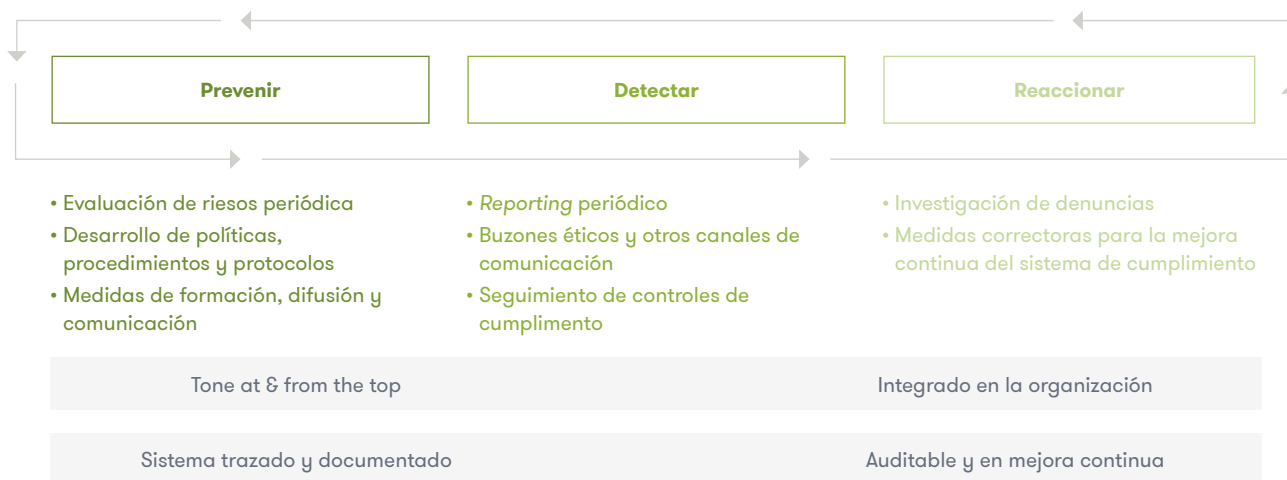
Prevenir

Detectar

Reaccionar

• Evaluación de riesos periódica
• Desarrollo de políticas, procedimientos y protocolos
• Medidas de formación, difusión y comunicación

• Reporting periódico
• Buzones éticos y otros canales de comunicación
• Seguimiento de controles de cumplimento

• Investigación de denuncias
• Medidas correctoras para la mejora continua del sistema de cumplimiento

Tone at & from the top

Integrado en la organización

Sistema trazado y documentado

Auditable y en mejora continua